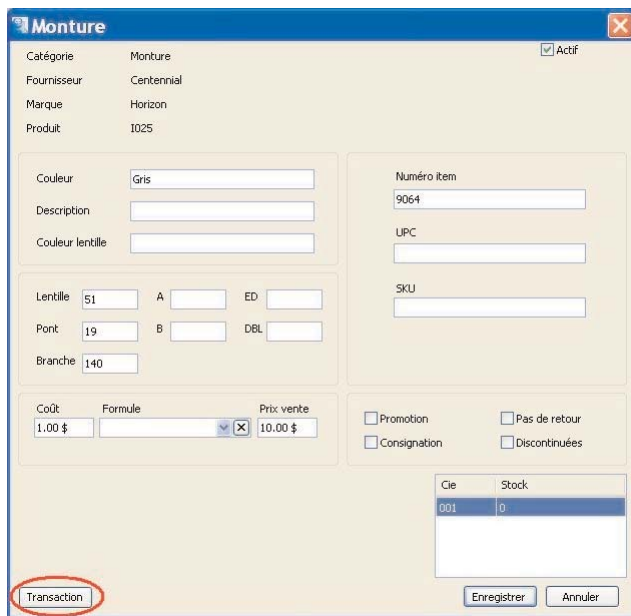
Monture

Catégorie Monture
Fournisseur Centennial
Marque Horizon
Produit I025

Actif

Couleur Gris
Description
Couleur lentille

Numéro item
9064
UPC
SKU

Lentille 51
A
ED
Pont 19
B
DBL
Branche 140

Coût
1.00 $
Formule
Prix vente
10.00 $

Promotion
Pas de retour
Consignation
Discontinuées

| Cie | Stock |
|---|---|
| 001 | 0 |

Transaction
Enregistrer
Annuler